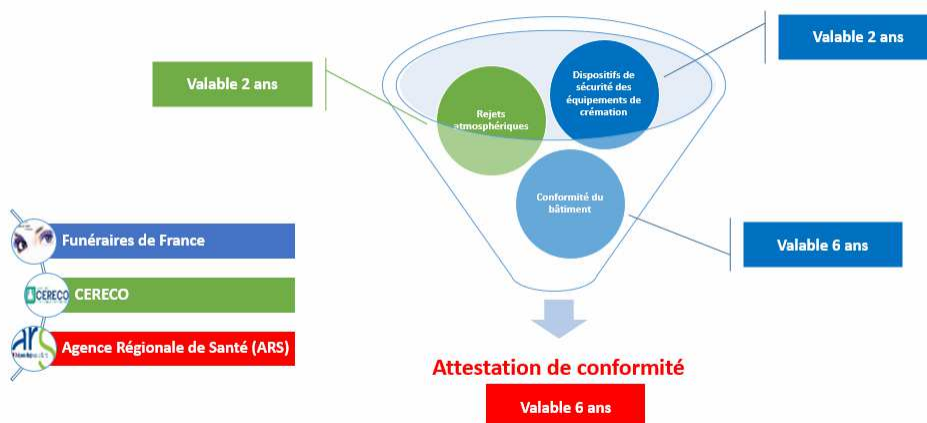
Valable 2 ans

Valable 2 ans

Dispositifs de sécurité des équipements de crémation

Rejets atmosphériques

Conformité du bâtiment

Valable 6 ans

Funéraires de France

CERECO

CERECO

Agence Régionale de Santé (ARS)

ARS

Attestation de conformité

Valable 6 ans